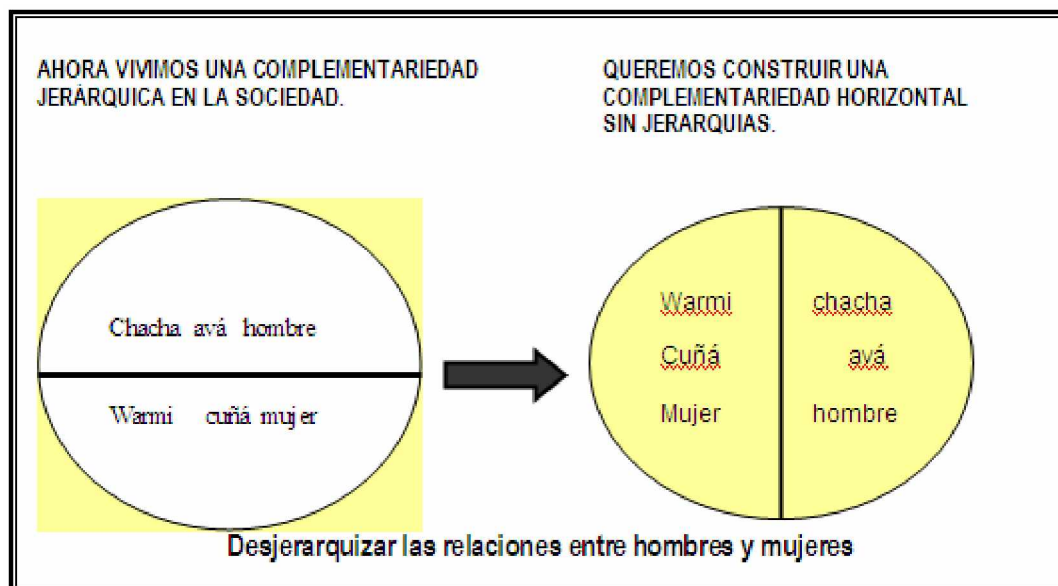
AHORA VIVIMOS UNA COMPLEMENTARIEDAD JERÁRQUICA EN LA SOCIEDAD.

QUEREMOS CONSTRUIR UNA COMPLEMENTARIEDAD HORIZONTAL SIN JERARQUIAS.

Chacha avá hombre

Warmi cuñá mujer

Warmi
Cuñá
Mujer

chacha
avá
hombre

Desjerarquizar las relaciones entre hombres y mujeres